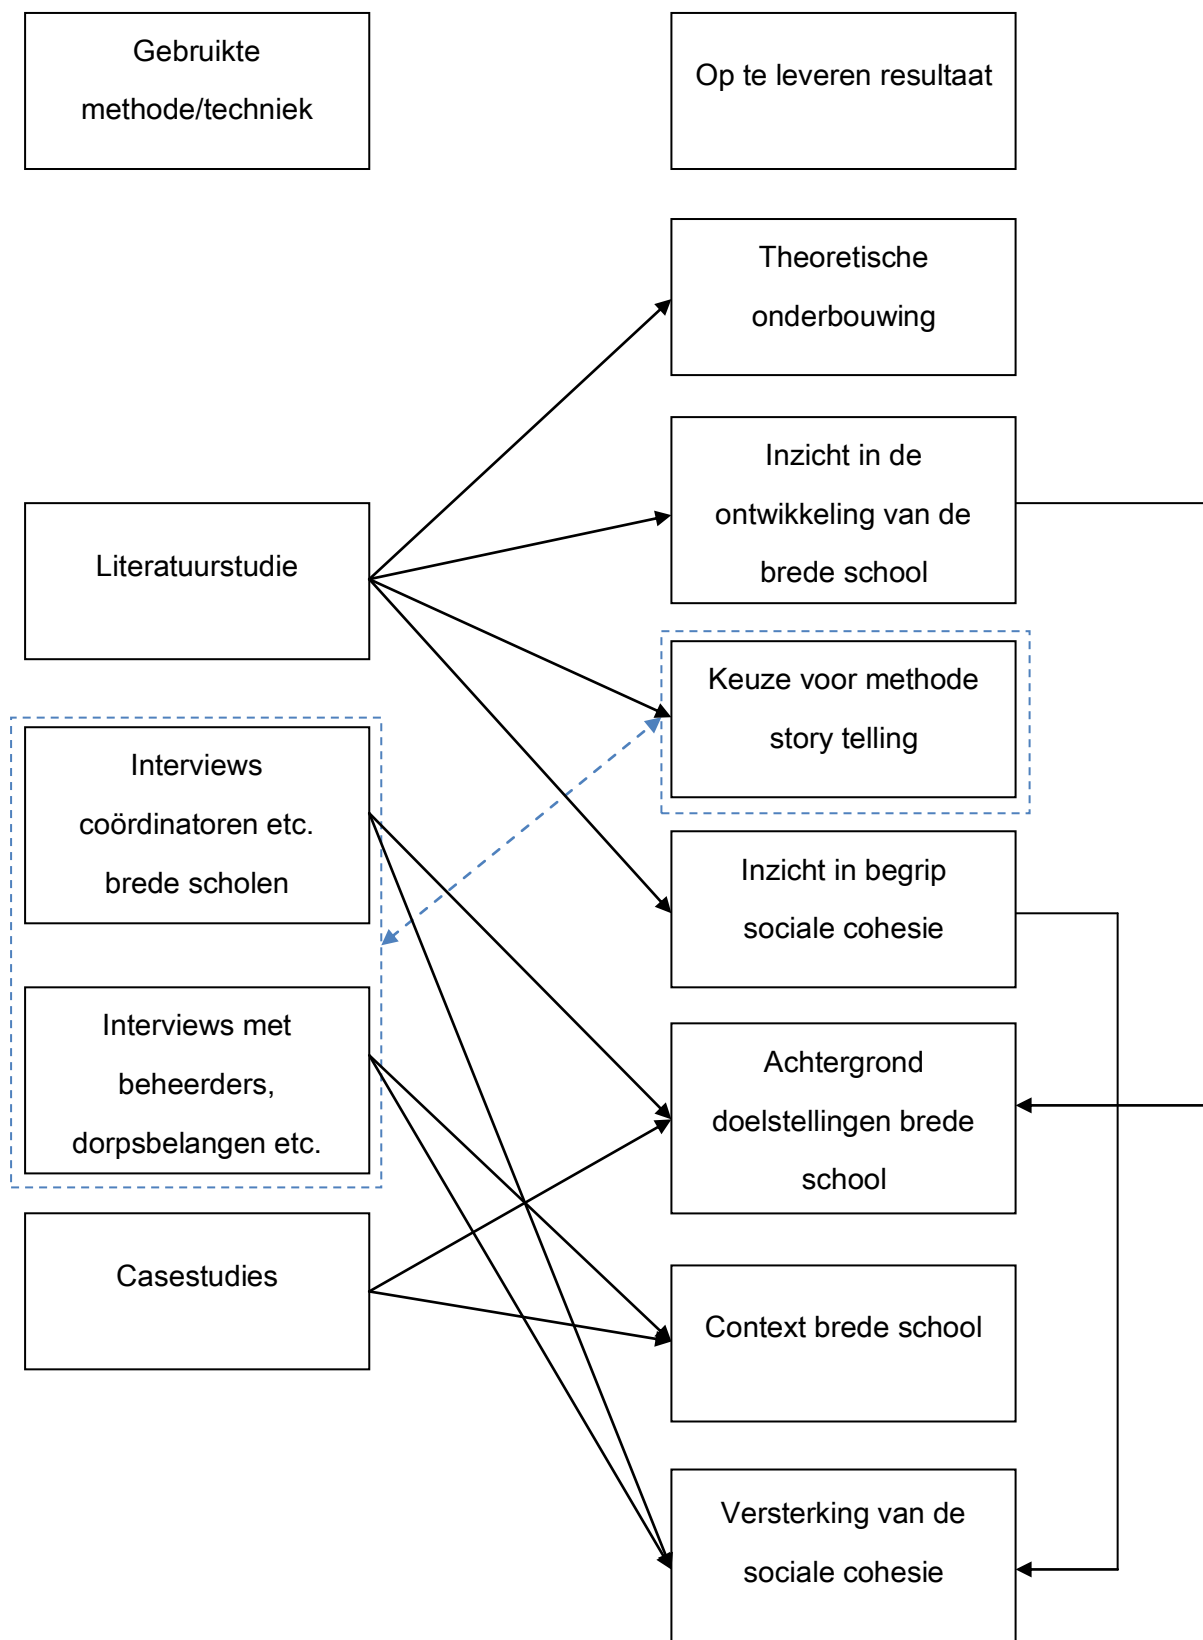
Gebruikte methode/techniek

Op te leveren resultaat

Theoretische onderbouwing

Literatuurstudie

Inzicht in de ontwikkeling van de brede school

Keuze voor methode story telling

Interviews coördinatoren etc. brede scholen

Inzicht in begrip sociale cohesie

Interviews met beheerders, dorpsbelangen etc.

Achtergrond doelstellingen brede school

Casestudies

Context brede school

Versterking van de sociale cohesie